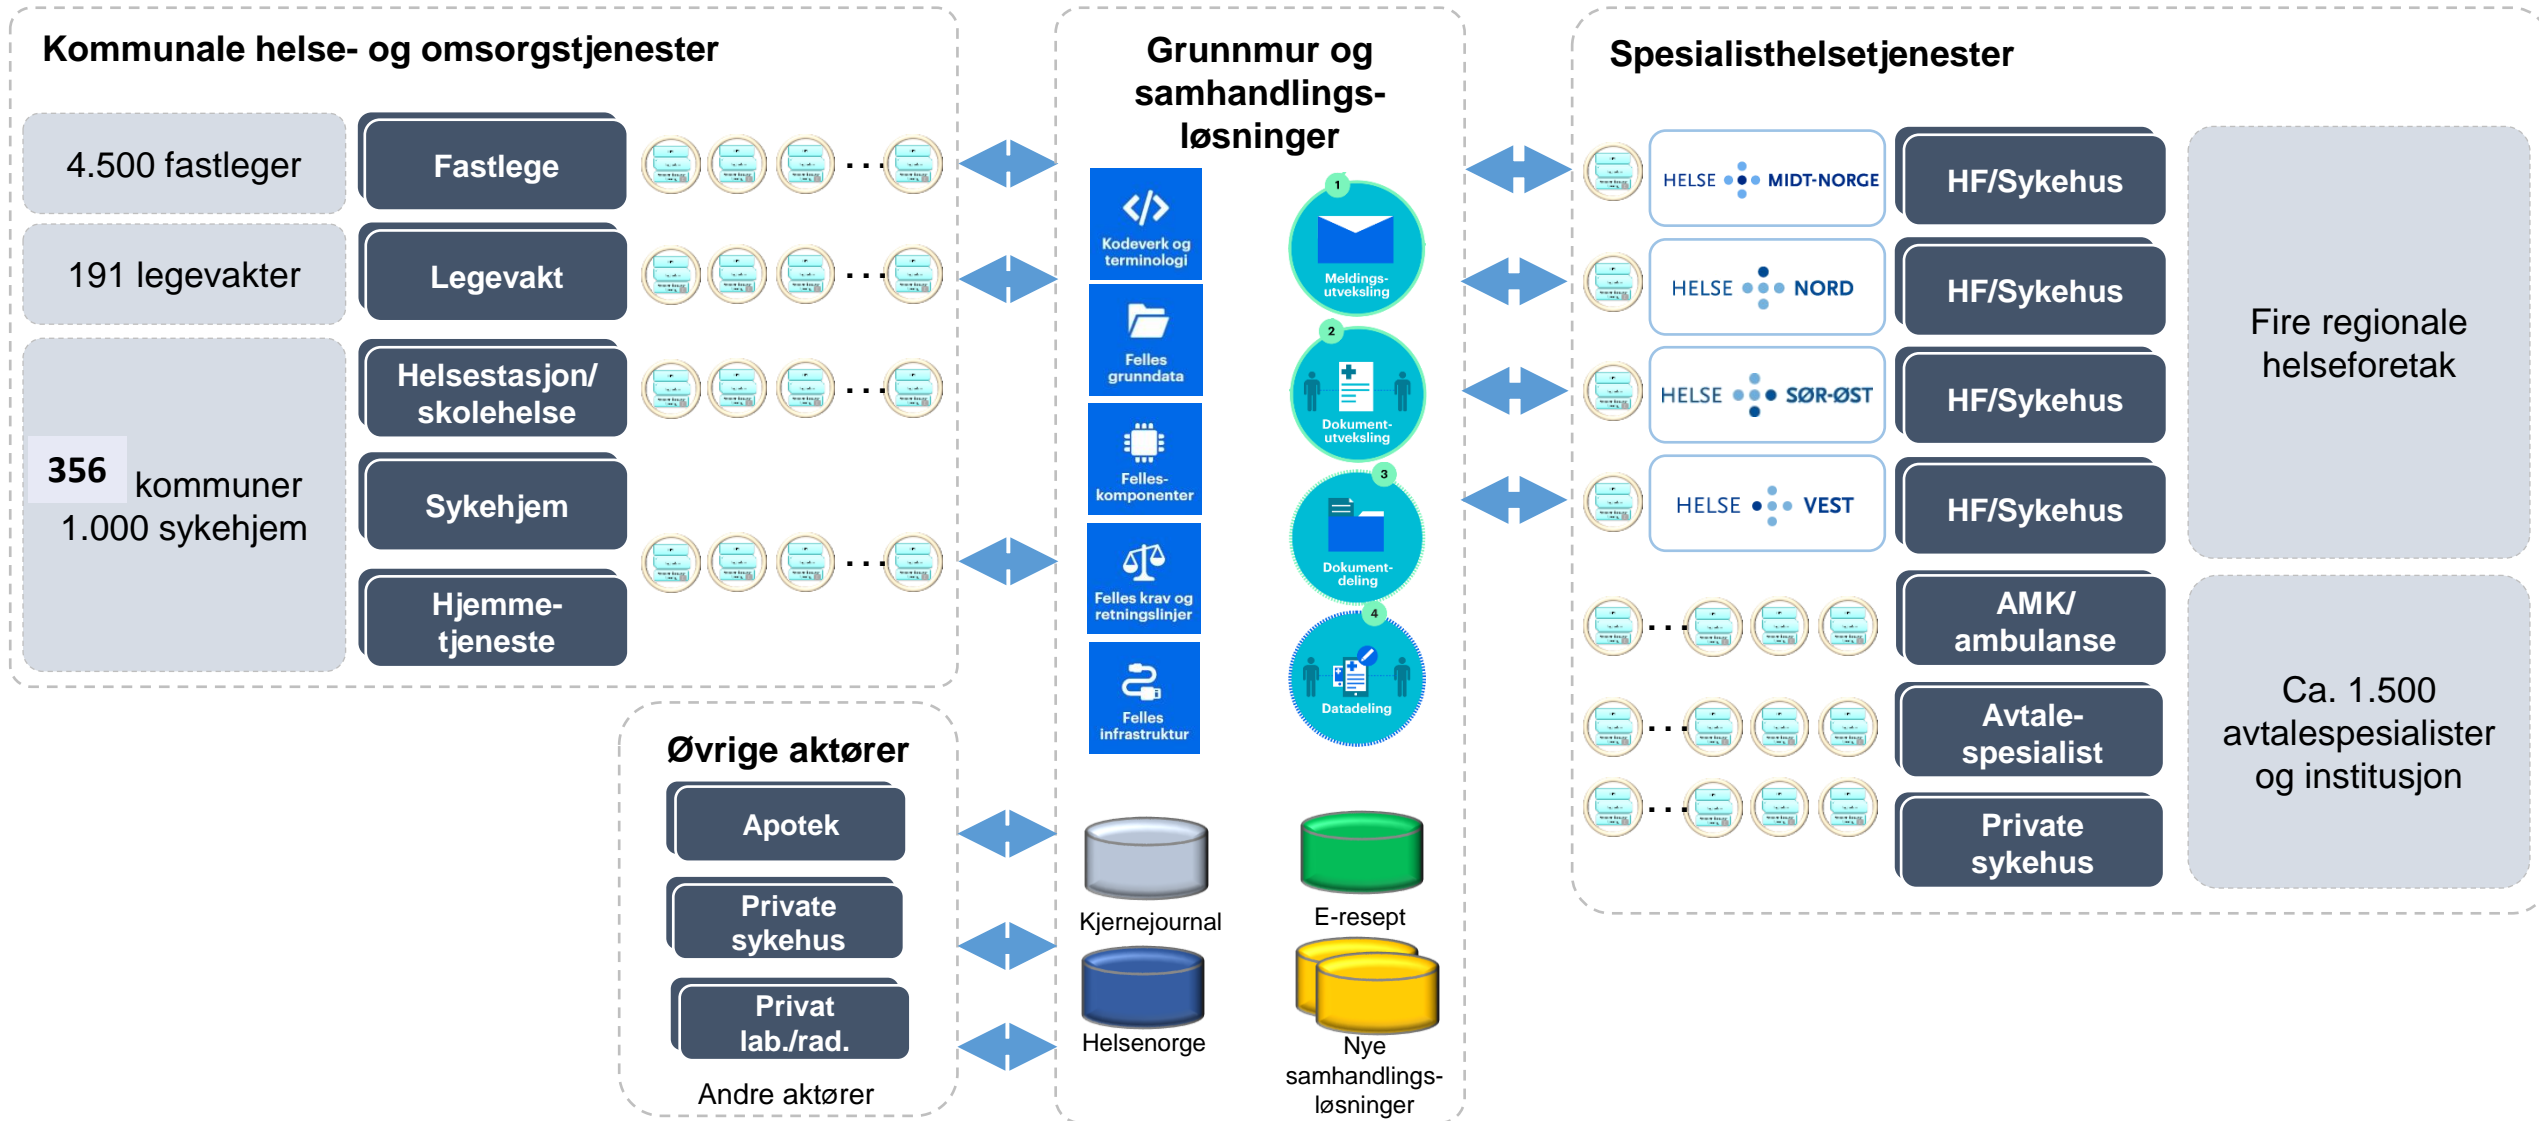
Kommunale helse- og omsorgstjenester

4.500 fastleger

Fastlege

191 legevakter

Legevakt

Helsestasjon/ skolehelse

356 kommuner
1.000 sykehjem

Sykehjem

Hjemmetjeneste

Grunnmur og samhandlingsløsninger

Kodeverk og terminologi

Felles grunndata

Felleskomponenter

Felles krav og retningslinjer

Felles infrastruktur

1
Meldingsutveksling

2
Dokumentutveksling

3
Dokumentdeling

4
Datadeling

Kjernejournal

E-resept

Helsenorge

Nye samhandlingsløsninger

Spesialisthelsetjenester

HELSE MIDT-NORGE

HF/Sykehus

HELSE NORD

HF/Sykehus

HELSE SØR-ØST

HF/Sykehus

HELSE VEST

HF/Sykehus

Fire regionale helseforetak

AMK/ ambulanse

Avtalespesialist

Private sykehus

Ca. 1.500 avtalespesialister og institusjon

Øvrige aktører

Apotek

Private sykehus

Privat lab./rad.

Andre aktører